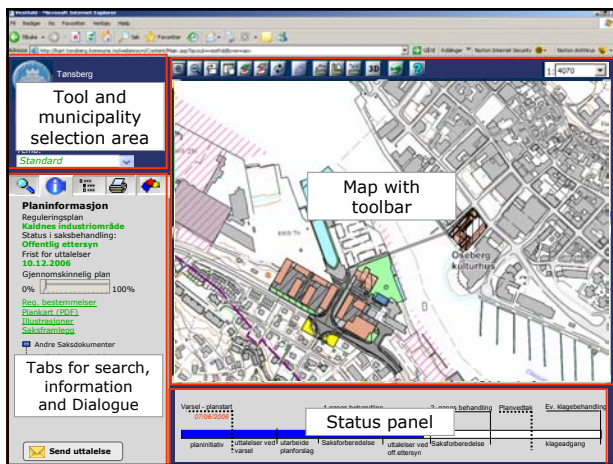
Fil Rediger Vis Favoritter Verktøy Hjelp

Tilbake Søk Favoritter

Tønsberg

Tool and municipality selection area

Standard

Planinformasjon
Reguleringsplan
Kaldnes industriområde
Status i saksbehandling:
Offentlig ettersyn
Frist for uttalelser
10.12.2006
Gjennomskinnelig plan
0% 100%
Reg. bestemmelser
Plankart (PDF)
Illustrasjoner
Saksframlegg

Andre Saksdokumenter

Tabs for search, information and Dialogue

Send uttalelse

3D

1: 4070

Map with toolbar

Oseberg kulturhus

Varsel - planstart
07/08/2006
1. gangs behandling
2. gangs behandling
Planvedtak
Ev. klagebehandling

Status panel

planinitiativ
uttalelser ved varsel
utarbeide planforslag
Saksforberedelse
uttalelser ved off.ettersyn
Saksforberedelse
klageadgang